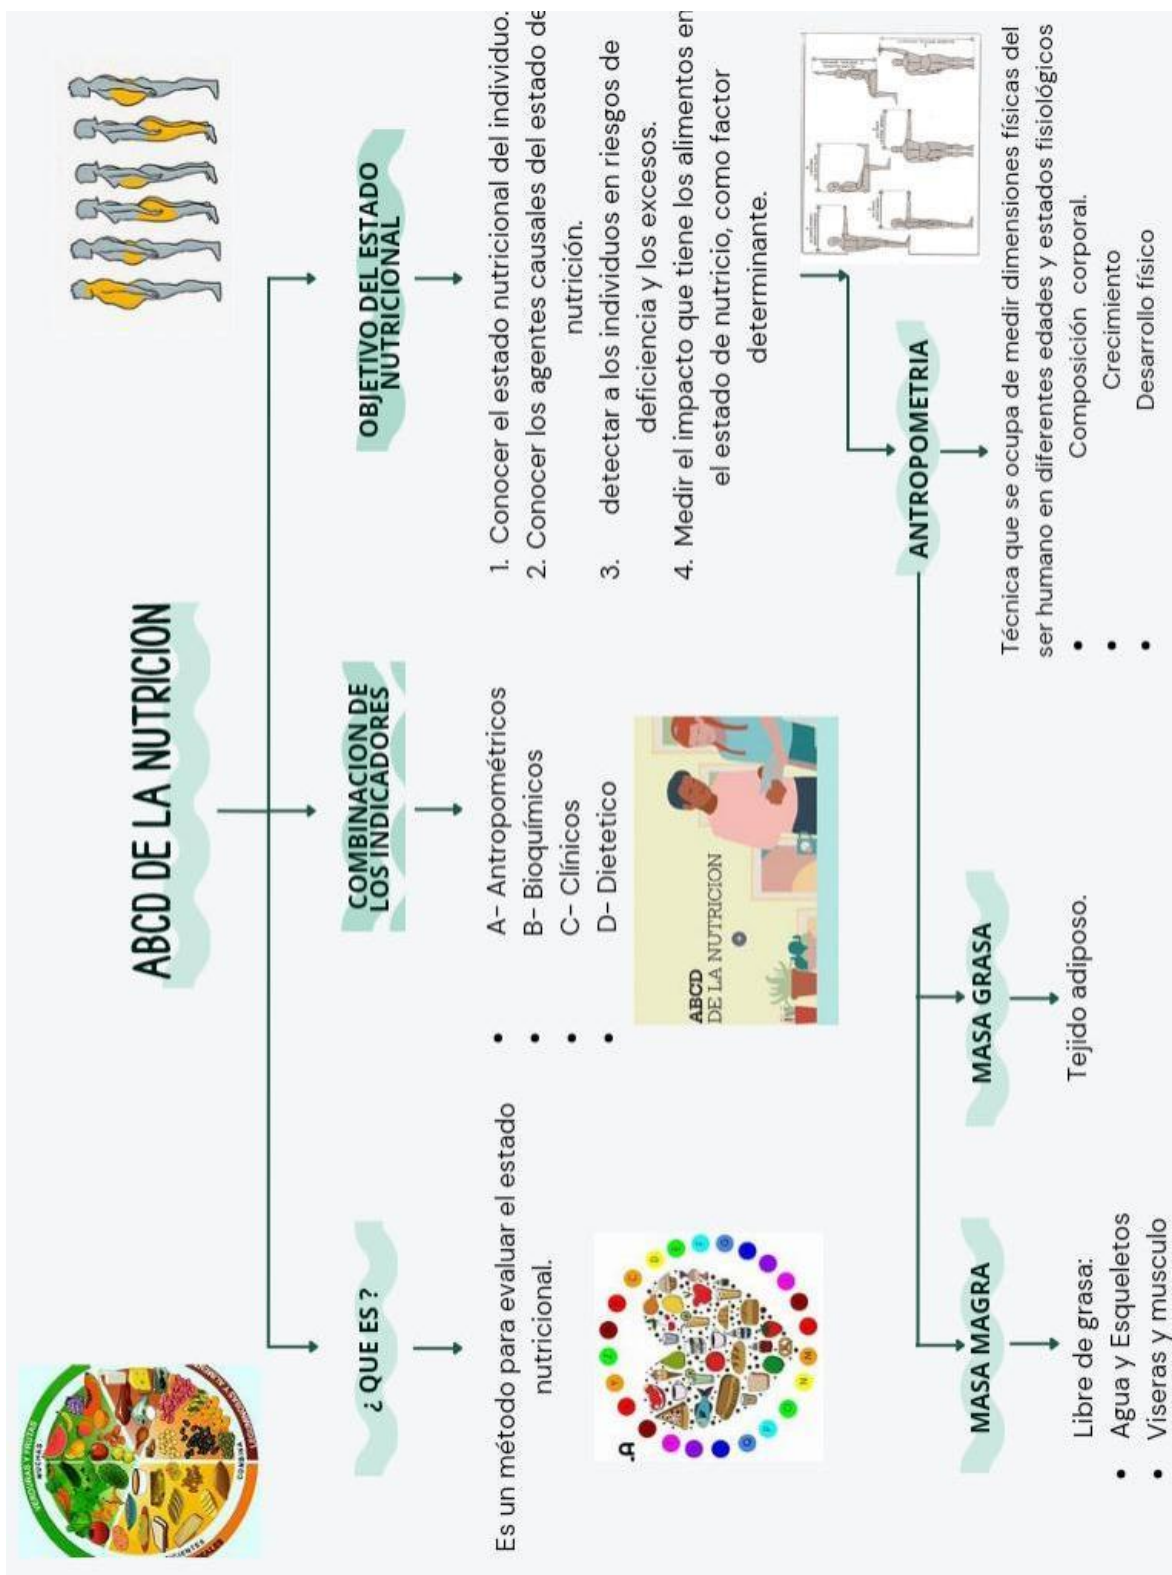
ABCD DE LA NUTRICION

¿ QUE ES ?

Es un método para evaluar el estado nutricional.

COMBINACION DE LOS INDICADORES

- A- Antropométricos
- B- Bioquímicos
- C- Clínicos
- D- Dietetico

ABCD DE LA NUTRICION

OBJETIVO DEL ESTADO NUTRICIONAL

1. Conocer el estado nutricional del individuo.
2. Conocer los agentes causales del estado de nutrición.
3. detectar a los individuos en riesgos de deficiencia y los excesos.
4. Medir el impacto que tiene los alimentos en el estado de nutricio, como factor determinante.

ANTROPOMETRIA

Técnica que se ocupa de medir dimensiones físicas del ser humano en diferentes edades y estados fisiológicos

- Composición corporal.
- Crecimiento
- Desarrollo físico

MASA GRASA

Tejido adiposo.

MASA MAGRA

Libre de grasa:
- Agua y Esqueletos
- Viseras y musculo